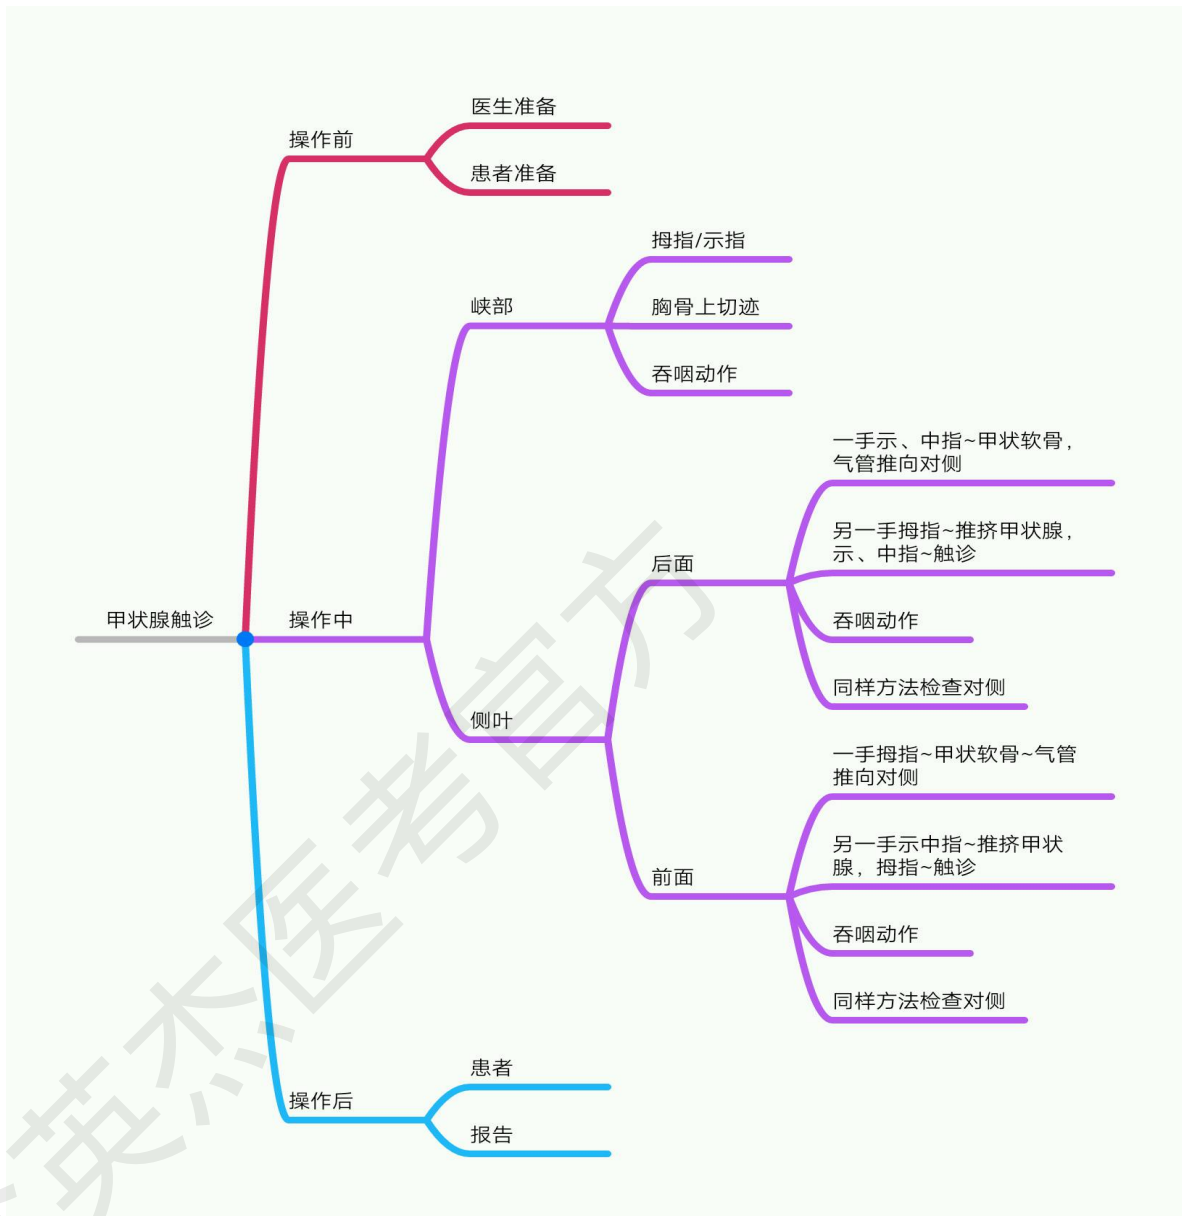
甲状腺触诊

操作前

医生准备

患者准备

操作中

峡部

拇指/示指

胸骨上切迹

吞咽动作

侧叶

后面

一手示、中指~甲状软骨，气管推向对侧

另一手拇指~推挤甲状腺，示、中指~触诊

吞咽动作

同样方法检查对侧

前面

一手拇指~甲状软骨~气管推向对侧

另一手示中指~推挤甲状腺，拇指~触诊

吞咽动作

同样方法检查对侧

操作后

患者

报告

英杰医考官方